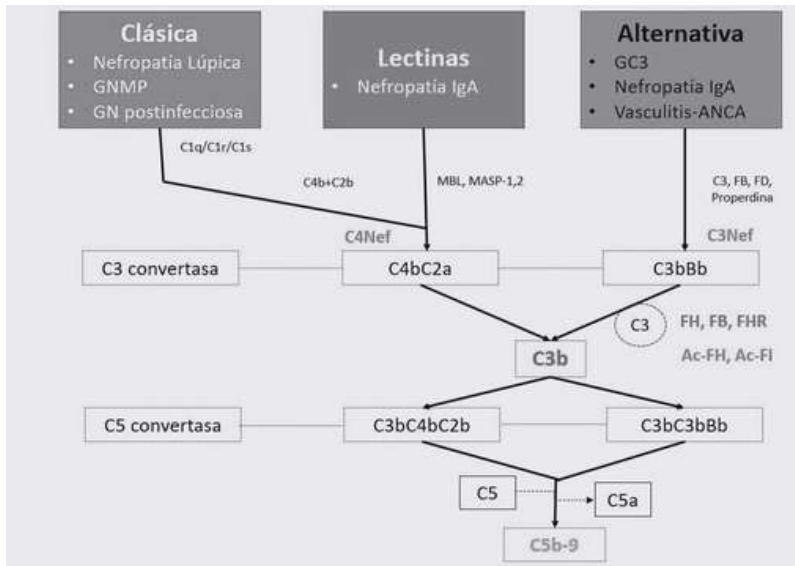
Clásica
• Nefropatia Lúpica
• GNMP
• GN postinfecciosa

Lectinas
• Nefropatia IgA

Alternativa
• GC3
• Nefropatia IgA
• Vasculitis-ANCA

C1q/C1r/C1s

C4b+C2b

MBL, MASP-1,2

C3, FB, FD, Properdina

C4Nef

C3Nef

C3 convertasa

C4bC2a

C3bBb

C3

FH, FB, FHR

Ac-FH, Ac-FI

C3b

C5 convertasa

C3bC4bC2b

C3bC3bBb

C5

C5a

C5b-9